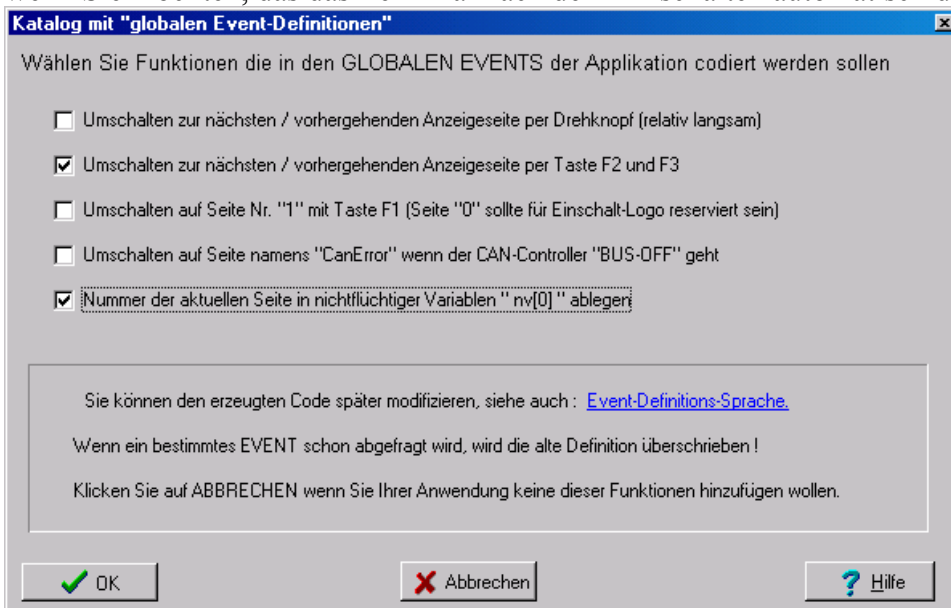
Katalog mit "globalen Event-Definitionen"

Wählen Sie Funktionen die in den GLOBALEN EVENTS der Applikation codiert werden sollen

Umschalten zur nächsten / vorhergehenden Anzeigeseite per Drehknopf (relativ langsam)

Umschalten zur nächsten / vorhergehenden Anzeigeseite per Taste F2 und F3

Umschalten auf Seite Nr. "1" mit Taste F1 (Seite "0" sollte für Einschalt-Logo reserviert sein)

Umschalten auf Seite namens "CanError" wenn der CAN-Controller "BUS-OFF" geht

Nummer der aktuellen Seite in nichtflüchtiger Variablen " nv[0] " ablegen

Sie können den erzeugten Code später modifizieren, siehe auch : Event-Definitions-Sprache.

Wenn ein bestimmtes EVENT schon abgefragt wird, wird die alte Definition überschrieben !

Klicken Sie auf ABBRECHEN wenn Sie Ihrer Anwendung keine dieser Funktionen hinzufügen wollen.

OK

Abbrechen

Hilfe